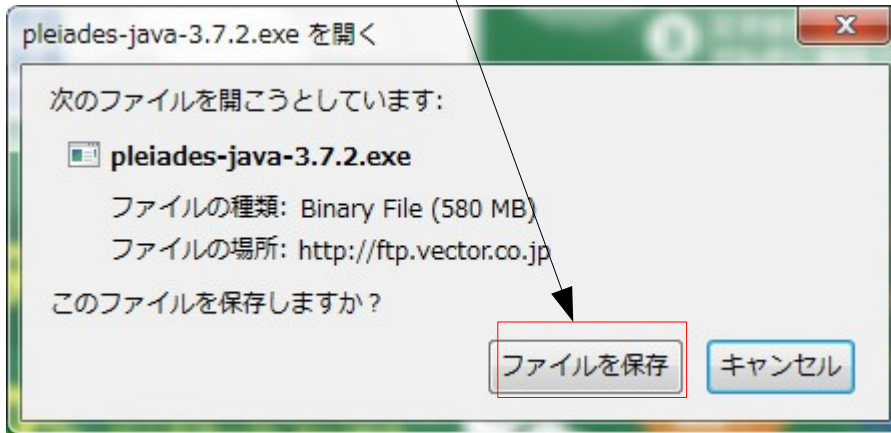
pleiades-java-3.7.2.exe を開く

次のファイルを開こうとしています:

pleiades-java-3.7.2.exe

ファイルの種類: Binary File (580 MB)

ファイルの場所: http://ftp.vector.co.jp

このファイルを保存しますか？

ファイルを保存

キャンセル